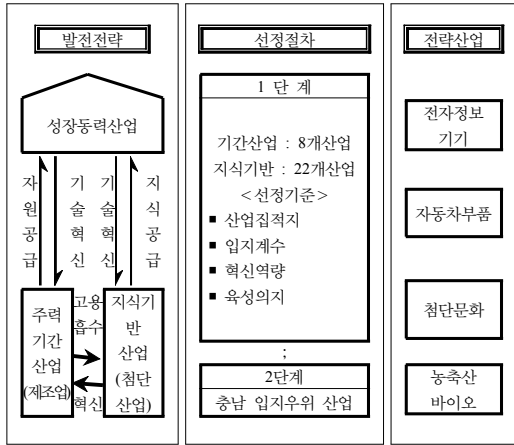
발전전략

성장동력산업

자원공급

기술혁신

기술혁신

지식공급

주력기간산업(제조업)

고용흡수

혁신

지식기반산업(첨단산업)

선정절차

1 단 계

기간산업 : 8개산업
지식기반 : 22개산업
<선정기준>
■ 산업집적지
■ 입지계수
■ 혁신역량
■ 육성의지

;

2단계
충남 입지우위 산업

전략산업

전자정보기기

자동차부품

첨단문화

농축산바이오